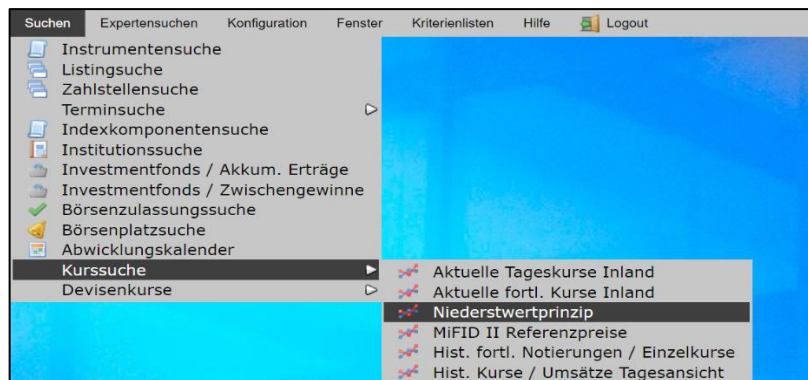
Suchen Expertensuchen Konfiguration Fenster Kriterienlisten Hilfe Logout

Instrumentensuche
Listingsuche
Zahlstellensuche
Terminsuche
Indexkomponentensuche
Institutionssuche
Investmentfonds / Akkum. Erträge
Investmentfonds / Zwischengewinne
Börsenzulassungssuche
Börsenplatzsuche
Abwicklungskalender
Kurssuche
Devisenkurse

Aktuelle Tageskurse Inland
Aktuelle fortl. Kurse Inland
Niederstwertprinzip
MiFID II Referenzpreise
Hist. fortl. Notierungen / Einzelkurse
Hist. Kurse / Umsätze Tagesansicht